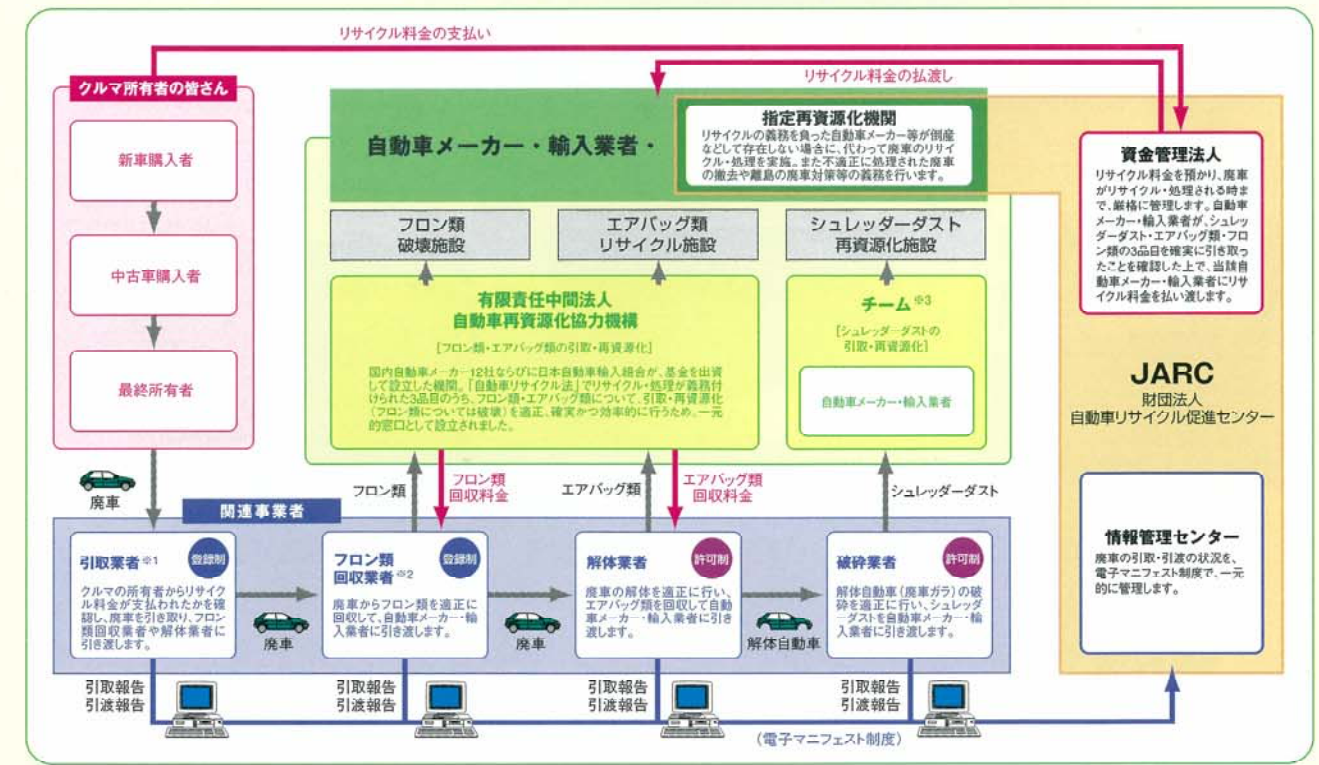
リサイクル料金の支払い

リサイクル料金の払渡し

クルマ所有者の皆さん

新車購入者

中古車購入者

最終所有者

自動車メーカー・輸入業者・

指定再資源化機関
リサイクルの義務を負った自動車メーカー等が倒産などして存在しない場合に、代わって廃車のリサイクル・処理を実施。また不適正に処理された廃車の撤去や離島の廃車対策等の義務を行います。

資金管理法人
リサイクル料金を預かり、廃車がリサイクル・処理される時まで、厳格に管理します。自動車メーカー・輸入業者が、シュレッダーダスト・エアバッグ類・フロン類の3品目を確実に引き取ったことを確認した上で、当該自動車メーカー・輸入業者にリサイクル料金を払い渡します。

フロン類
破壊施設

エアバッグ類
リサイクル施設

シュレッダーダスト
再資源化施設

有限責任中間法人
自動車再資源化協力機構

［フロン類・エアバッグ類の引取・再資源化］

国内自動車メーカー12社ならびに日本自動車輸入組合が、基金を出資して設立した機関。「自動車リサイクル法」でリサイクル・処理が義務付けられた3品目のうち、フロン類・エアバッグ類について、引取・再資源化（フロン類については破壊）を適正、確実かつ効率的に行うため、一元的窓口として設立されました。

チーム※3

［シュレッダーダストの引取・再資源化］

自動車メーカー・輸入業者

JARC
財団法人
自動車リサイクル促進センター

廃車

関連事業者

フロン類

フロン類
回収料金

エアバッグ類

エアバッグ類
回収料金

シュレッダーダスト

情報管理センター
廃車の引取・引渡の状況を、電子マニフェスト制度で、一元的に管理します。

引取業者※1 登録制
クルマの所有者からリサイクル料金が支払われたかを確認し、廃車を引き取り、フロン類回収業者や解体業者に引き渡します。

廃車

フロン類回収業者※2 登録制
廃車からフロン類を適正に回収して、自動車メーカー・輸入業者に引き渡します。

廃車

解体業者 許可制
廃車の解体を適正に行い、エアバッグ類を回収して自動車メーカー・輸入業者に引き渡します。

解体自動車

破砕業者 許可制
解体自動車（廃車ガラ）の破砕を適正に行い、シュレッダーダストを自動車メーカー・輸入業者に引き渡します。

引取報告
引渡報告

引取報告
引渡報告

引取報告
引渡報告

引取報告
引渡報告

（電子マニフェスト制度）